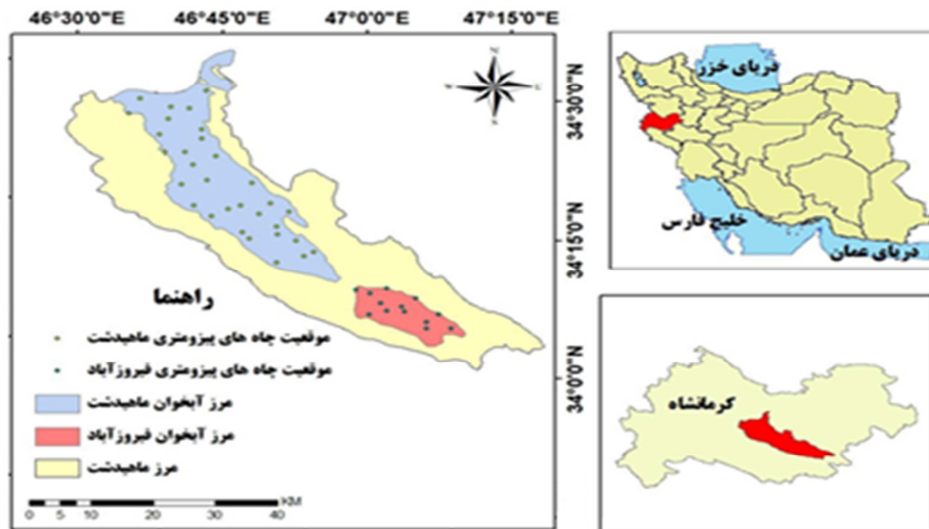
46°30'0"E 46°45'0"E 47°0'0"E 47°15'0"E

34°30'0"N

34°15'0"N

34°0'0"N

N

راهنما

موقعیت چاه های پیزومتری ماهیدشت

موقعیت چاه های پیزومتری فیروزآباد

مرز آبخوان ماهیدشت

مرز آبخوان فیروزآباد

مرز ماهیدشت

KM
0 5 10 20 30 40

دریای خزر

خلیج فارس

دریای عمان

کرمانشاه